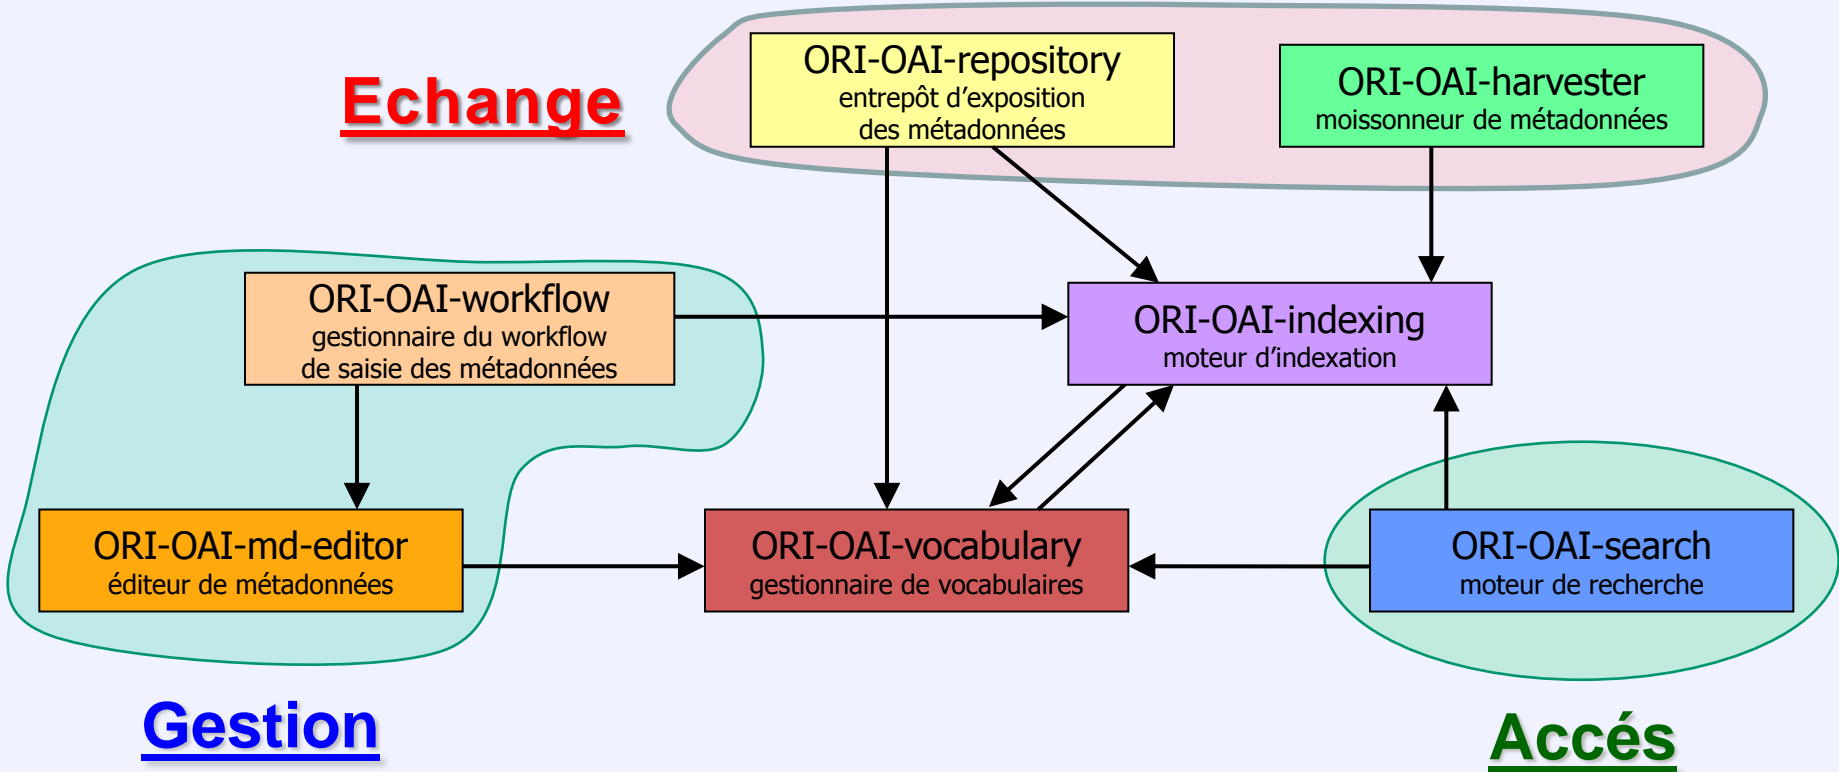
Echange

ORI-OAI-repository
entrepôt d'exposition des métadonnées

ORI-OAI-harvester
moissonneur de métadonnées

ORI-OAI-workflow
gestionnaire du workflow de saisie des métadonnées

ORI-OAI-indexing
moteur d'indexation

ORI-OAI-md-editor
éditeur de métadonnées

ORI-OAI-vocabulary
gestionnaire de vocabulaires

ORI-OAI-search
moteur de recherche

Gestion

Accés